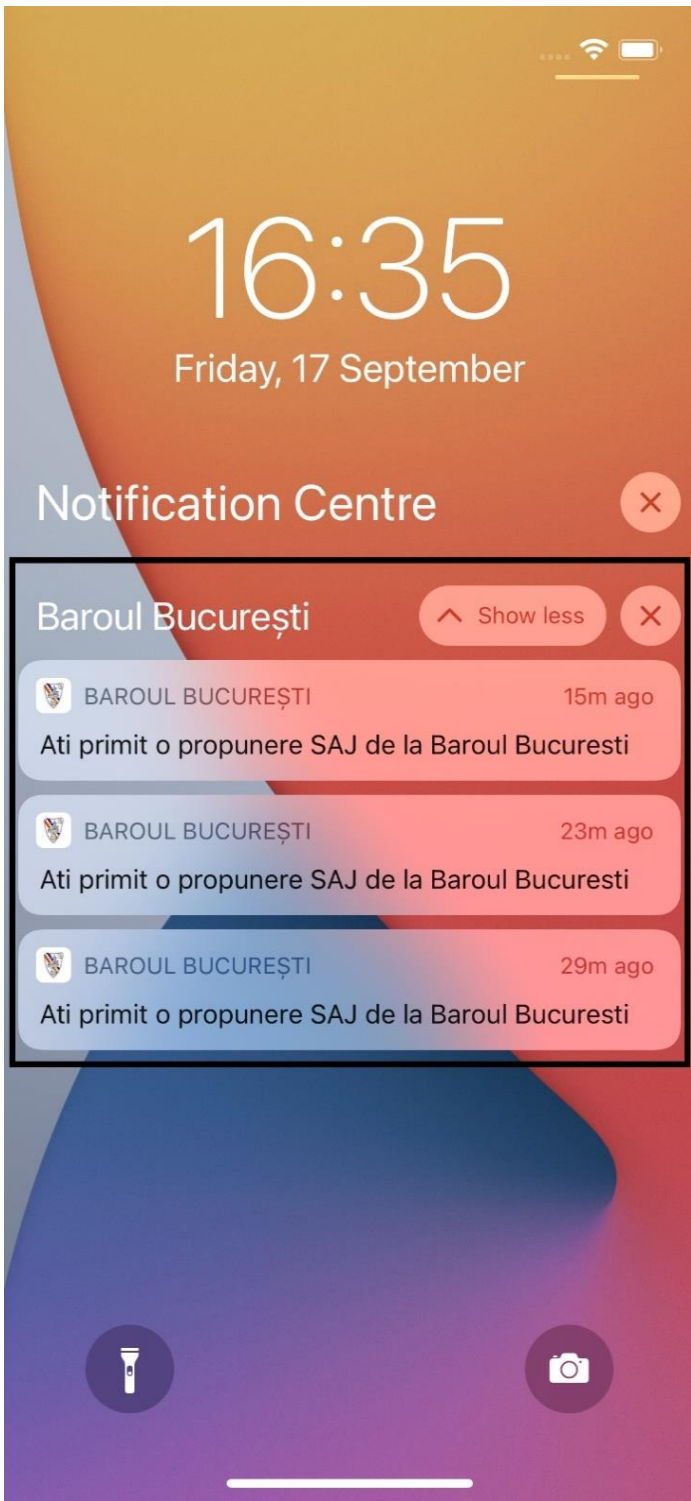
16:35
Friday, 17 September

Notification Centre

Baroul București
Show less

BAROUL BUCUREȘTI 15m ago
Ati primit o propunere SAJ de la Baroul Bucuresti

BAROUL BUCUREȘTI 23m ago
Ati primit o propunere SAJ de la Baroul Bucuresti

BAROUL BUCUREȘTI 29m ago
Ati primit o propunere SAJ de la Baroul Bucuresti